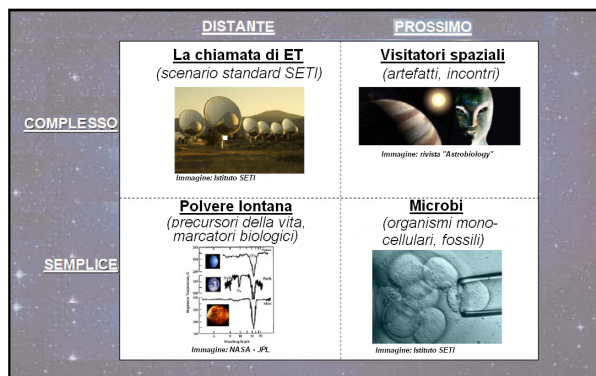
| | DISTANTE | PROSSIMO |
|---|---|---|
| COMPLESSO | **La chiamata di ET** (scenario standard SETI) Immagine: Istituto SETI | **Visitatori spaziali** (artefatti, incontri) Immagine: rivista "Astrobiology" |
| SEMPLICE | **Polvere lontana** (precursori della vita, marcatori biologici) Immagine: NASA - JPL | **Microbi** (organismi monocellulari, fossili) Immagine: Istituto SETI |